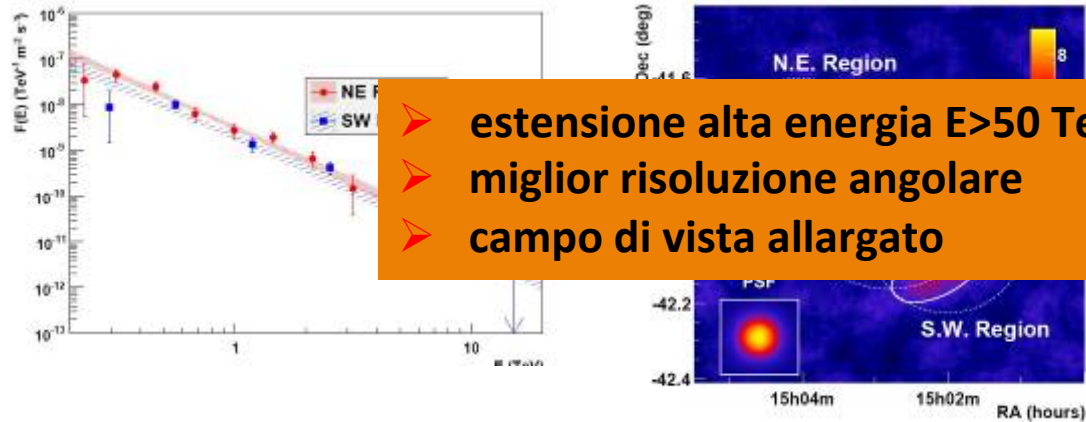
$10^{-6}$
$10^{-7}$
$10^{-8}$
$10^{-9}$
$10^{-10}$
$10^{-11}$
$10^{-12}$
$10^{-13}$
F(E) (TeV$^{-1}$ m$^{-2}$ s$^{-1}$)
1
10
E (TeV)
NE R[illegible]
SW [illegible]

Dec (deg)
N.E. Region
8
-41.6
-42.2
-42.4
PSF
S.W. Region
15h04m
15h02m
RA (hours)

➢ estensione alta energia E>50 Te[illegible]
➢ miglior risoluzione angolare
➢ campo di vista allargato